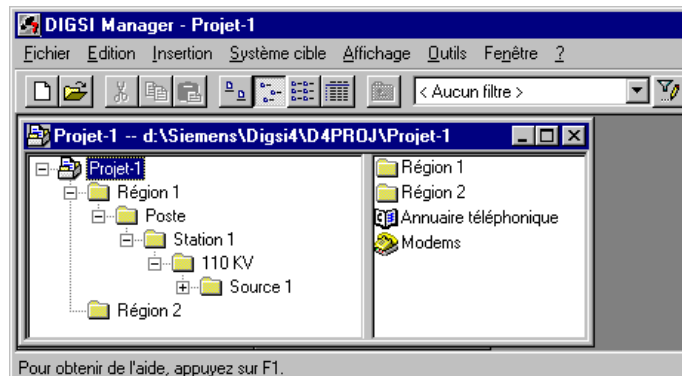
DIGSI Manager - Projet-1

Fichier Edition Insertion Système cible Affichage Outils Fenêtre ?

< Aucun filtre >

Projet-1 -- d:\Siemens\Digsi4\D4PROJ\Projet-1

Projet-1
Région 1
Poste
Station 1
110 KV
Source 1
Région 2

Région 1
Région 2
Annuaire téléphonique
Modems

Pour obtenir de l'aide, appuyez sur F1.